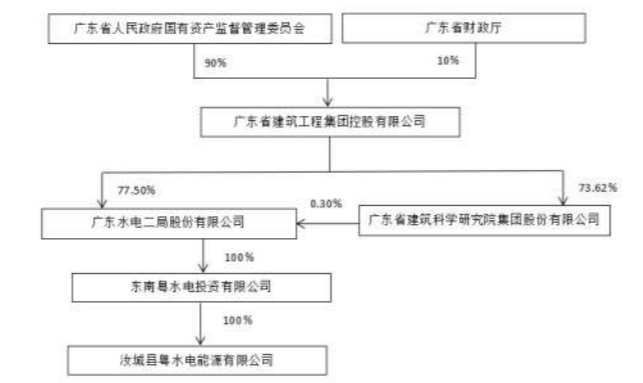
广东省人民政府国有资产监督管理委员会

广东省财政厅

90%

10%

广东省建筑工程集团控股有限公司

77.50%

73.62%

0.30%

广东水电二局股份有限公司

广东省建筑科学研究院集团股份有限公司

100%

东南粤水电投资有限公司

100%

汝城县粤水电能源有限公司